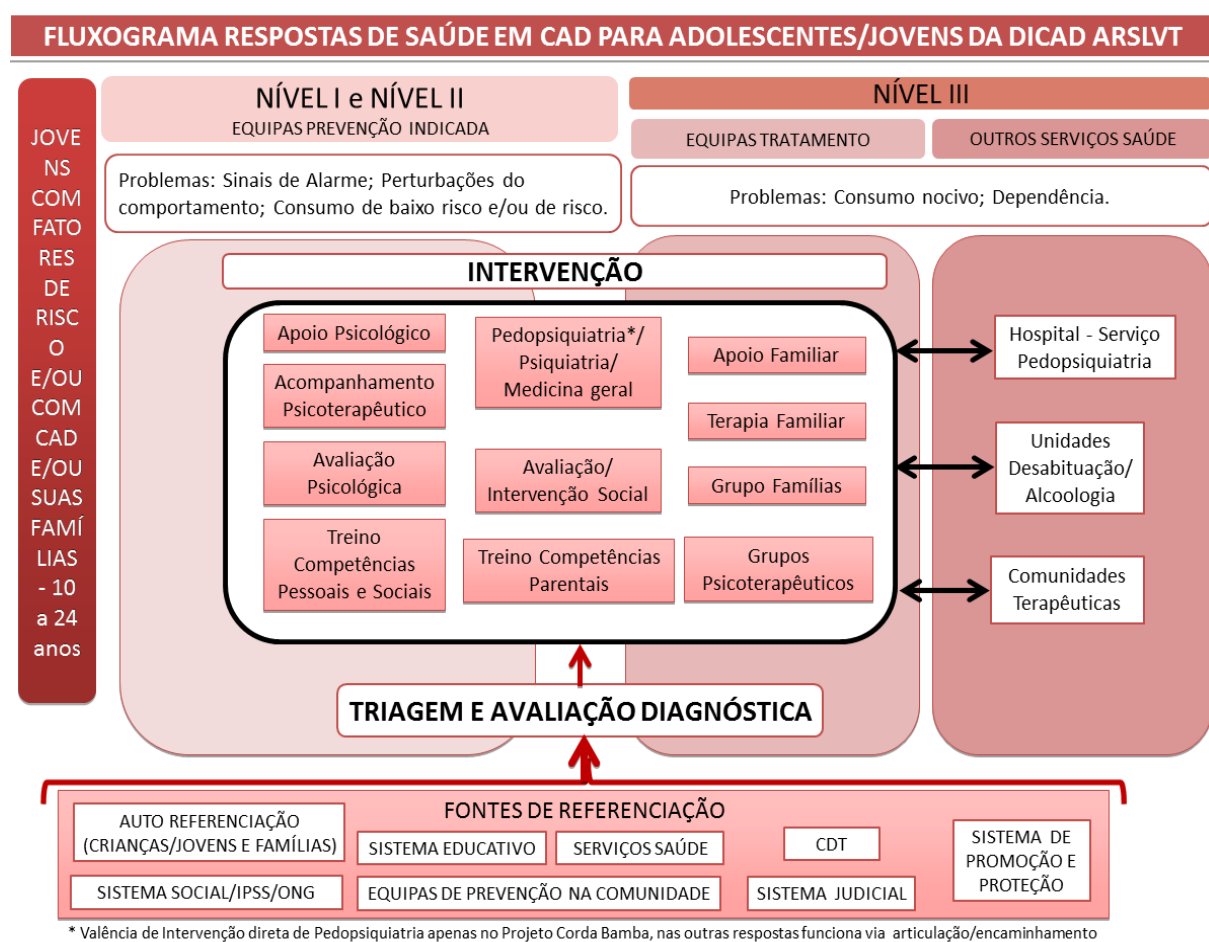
FLUXOGRAMA RESPOSTAS DE SAÚDE EM CAD PARA ADOLESCENTES/JOVENS DA DICAD ARSLVT

JOVENS COM FATORES DE RISCO E/OU COM CAD E/OU SUAS FAMÍLIAS - 10 a 24 anos

NÍVEL I e NÍVEL II
EQUIPAS PREVENÇÃO INDICADA

Problemas: Sinais de Alarme; Perturbações do comportamento; Consumo de baixo risco e/ou de risco.

NÍVEL III
EQUIPAS TRATAMENTO
OUTROS SERVIÇOS SAÚDE

Problemas: Consumo nocivo; Dependência.

INTERVENÇÃO

Apoio Psicológico
Acompanhamento Psicoterapêutico
Avaliação Psicológica
Treino Competências Pessoais e Sociais

Pedopsiquiatria*/ Psiquiatria/ Medicina geral
Avaliação/ Intervenção Social
Treino Competências Parentais

Apoio Familiar
Terapia Familiar
Grupo Famílias
Grupos Psicoterapêuticos

Hospital - Serviço Pedopsiquiatria
Unidades Desabituação/ Alcoologia
Comunidades Terapêuticas

TRIAGEM E AVALIAÇÃO DIAGNÓSTICA

FONTES DE REFERENCIAÇÃO
AUTO REFERENCIAÇÃO (CRIANÇAS/JOVENS E FAMÍLIAS)
SISTEMA EDUCATIVO
SERVIÇOS SAÚDE
CDT
SISTEMA DE PROMOÇÃO E PROTEÇÃO
SISTEMA SOCIAL/IPSS/ONG
EQUIPAS DE PREVENÇÃO NA COMUNIDADE
SISTEMA JUDICIAL

* Valência de Intervenção direta de Pedopsiquiatria apenas no Projeto Corda Bamba, nas outras respostas funciona via articulação/encaminhamento